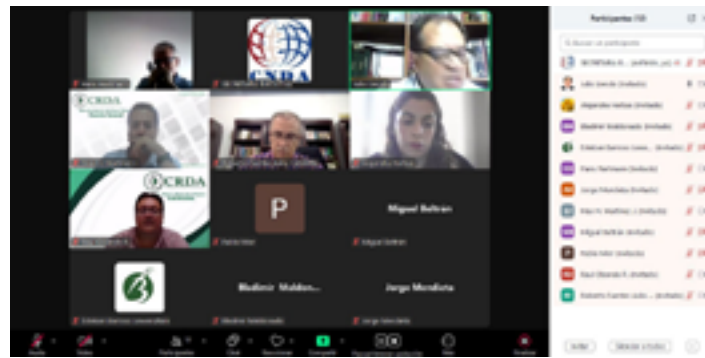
CNDA

CRDA

CRDA

P

Miguel Beltran

Bladimir Maldon...

Jorge Mendieta

Miguel Beltran

Participantes (13)

Buscar un participante

Lalo García (Invitado)

Alejandro Avilés (Invitado)

Bladimir Maldonado (Invitado)

Esteban Barrios (Invitado)

Dario Pacheco (Invitado)

Jorge Mendieta (Invitado)

Miguel Beltran (Invitado)

Pablo Mier (Invitado)

Raul Obando R. (Invitado)

Roberto Fuentes (Invitado)

Invitar

Silenciar a todos

Audio

Vídeo

Participantes

Chat

Reaccionar

Compartir

Finalizar